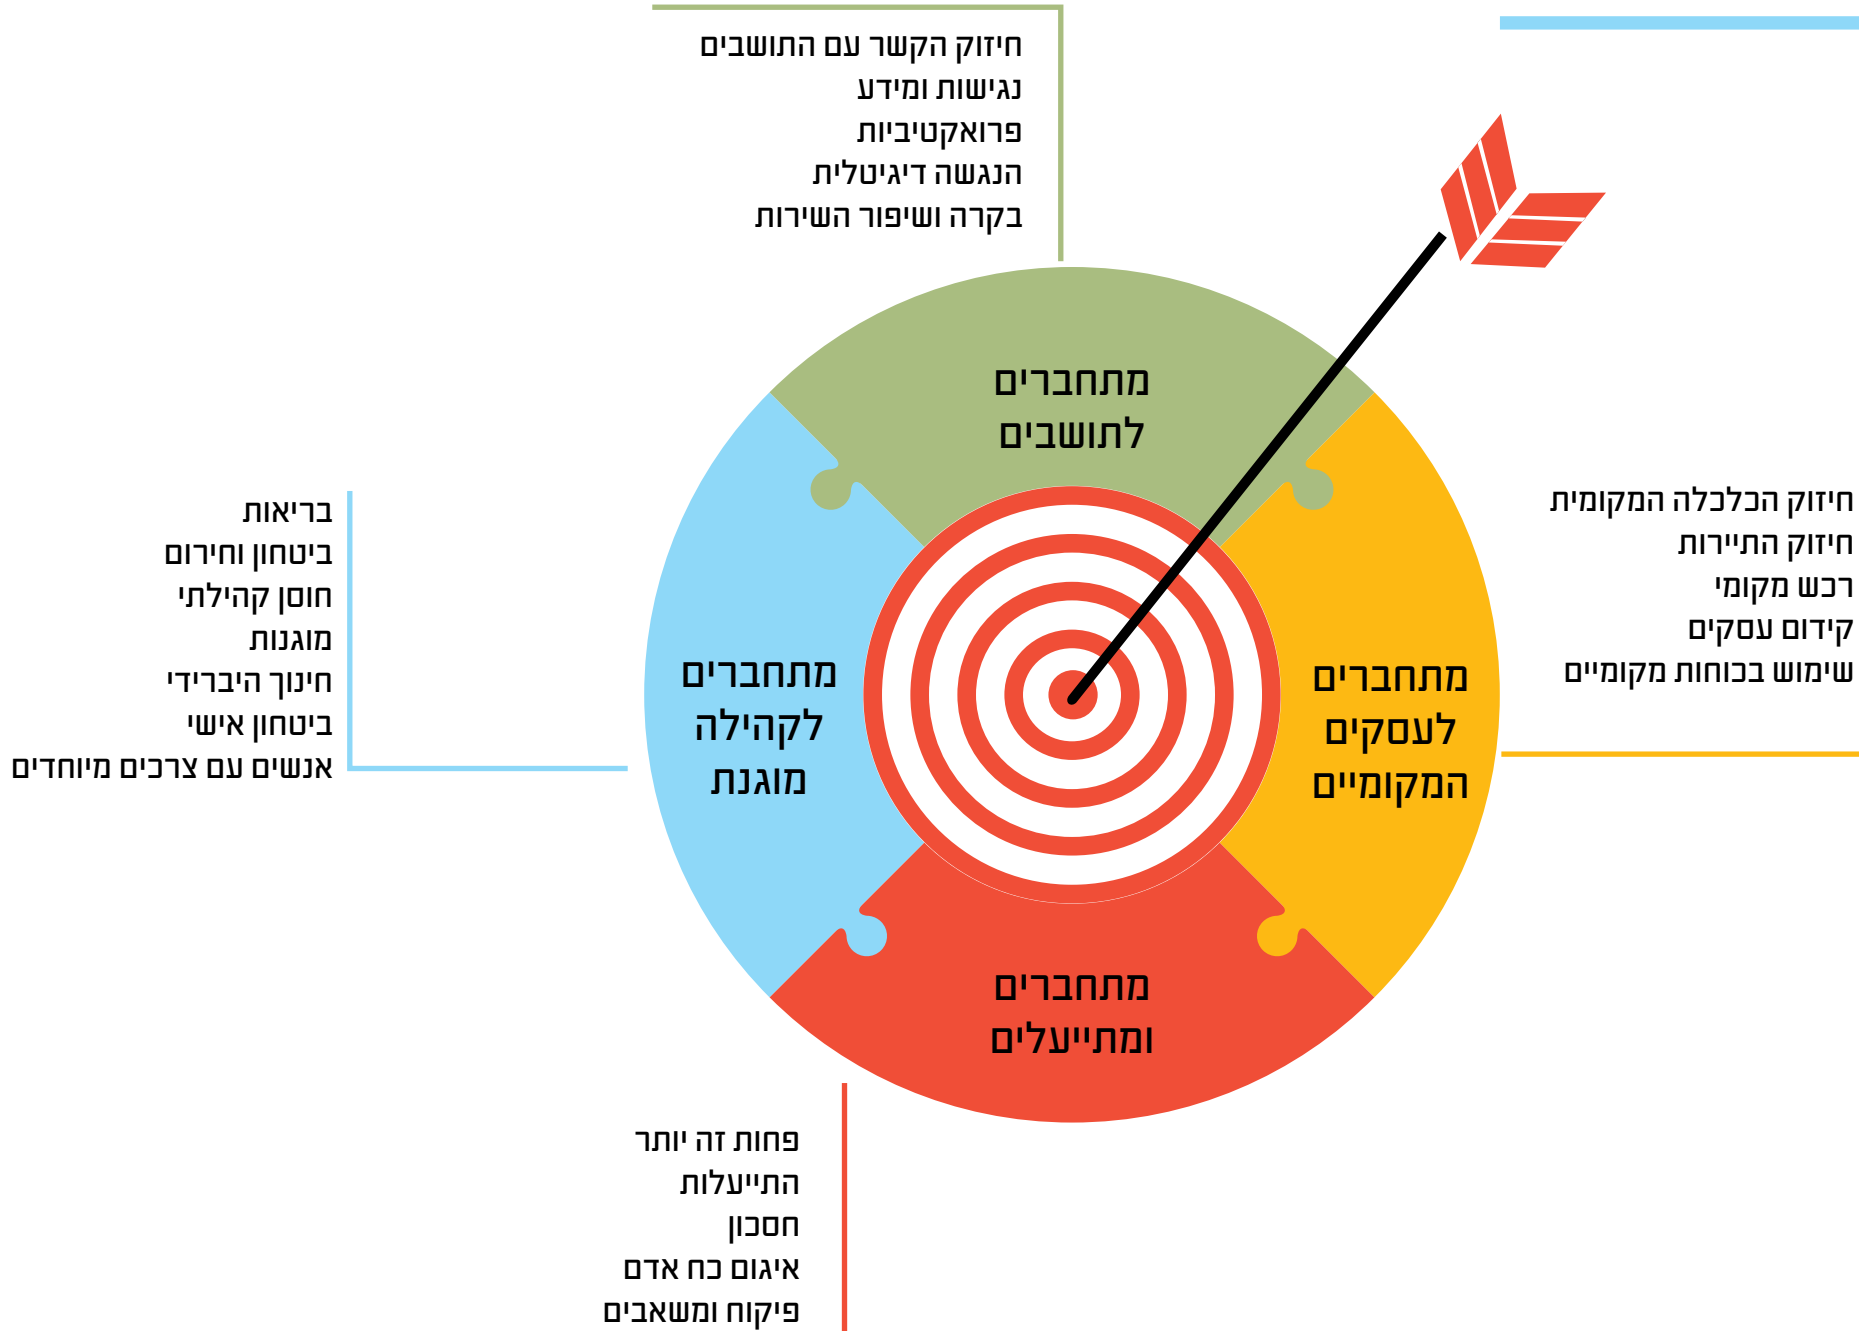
חיזוק הקשר עם התושבים
נגישות ומידע
פרואקטיביות
הנגשה דיגיטלית
בקרה ושיפור השירות

מתחברים לתושבים

בריאות
ביטחון וחירום
חוסן קהילתי
מוגנות
חינוך היברידי
ביטחון אישי
אנשים עם צרכים מיוחדים

מתחברים לקהילה מוגנת

חיזוק הכלכלה המקומית
חיזוק התיירות
רכש מקומי
קידום עסקים
שימוש בכוחות מקומיים

מתחברים לעסקים המקומיים

מתחברים ומתייעלים

פחות זה יותר
התייעלות
חסכון
איגום כח אדם
פיקוח ומשאבים